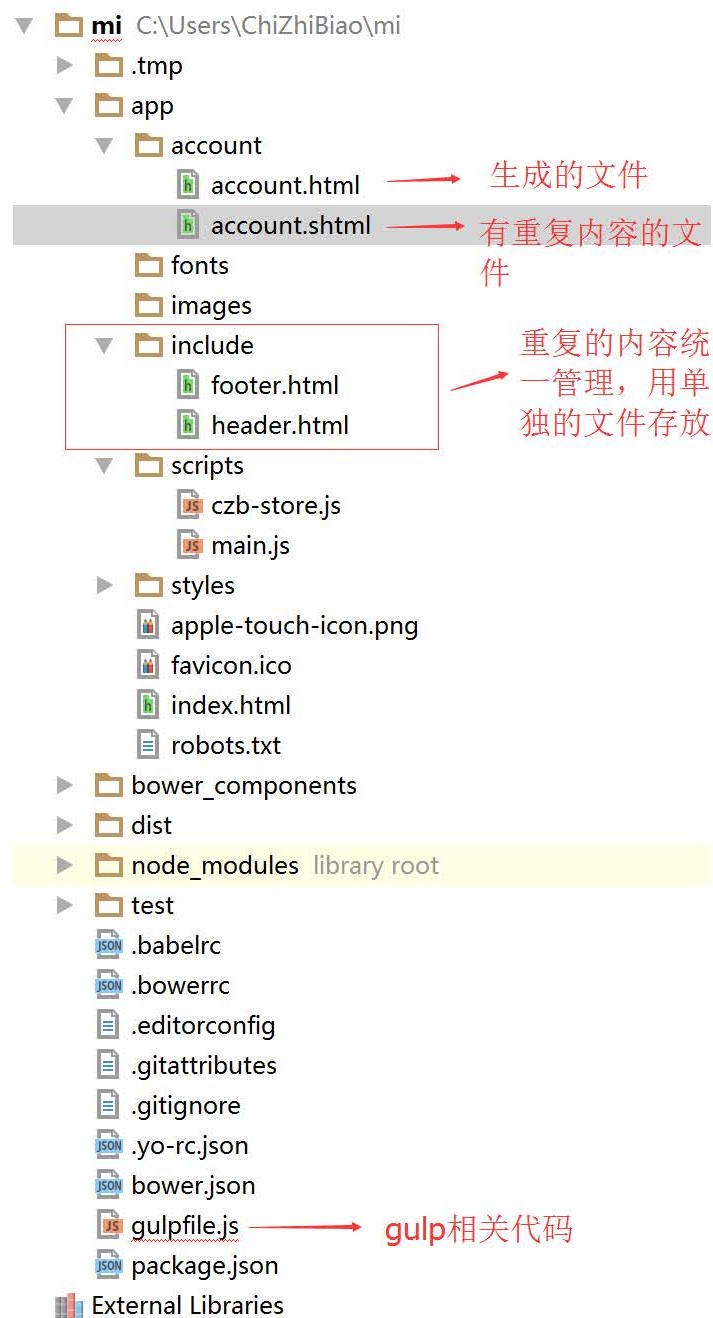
mi C:\Users\ChiZhiBiao\mi
.tmp
app
account
account.html 生成的文件
account.shtml 有重复内容的文件
fonts
images
include
footer.html
header.html
重复的内容统一管理，用单独的文件存放
scripts
czb-store.js
main.js
styles
apple-touch-icon.png
favicon.ico
index.html
robots.txt
bower_components
dist
node_modules library root
test
.babelrc
.bowerrc
.editorconfig
.gitattributes
.gitignore
.yo-rc.json
bower.json
gulpfile.js gulp相关代码
package.json
External Libraries